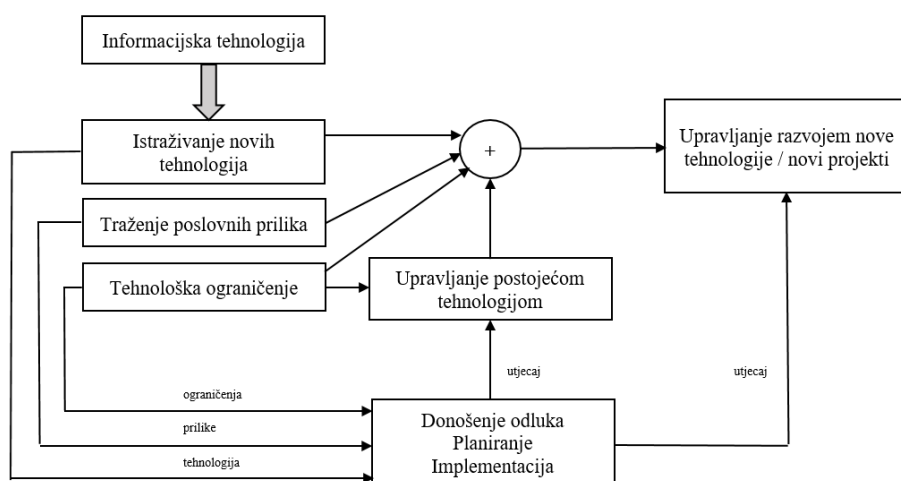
Informacijska tehnologija

Istraživanje novih tehnologija

+

Upravljanje razvojem nove tehnologije / novi projekti

Traženje poslovnih prilika

Tehnološka ograničenje

Upravljanje postojećom tehnologijom

utjecaj

utjecaj

ograničenja

prilike

tehnologija

Donošenje odluka
Planiranje
Implementacija